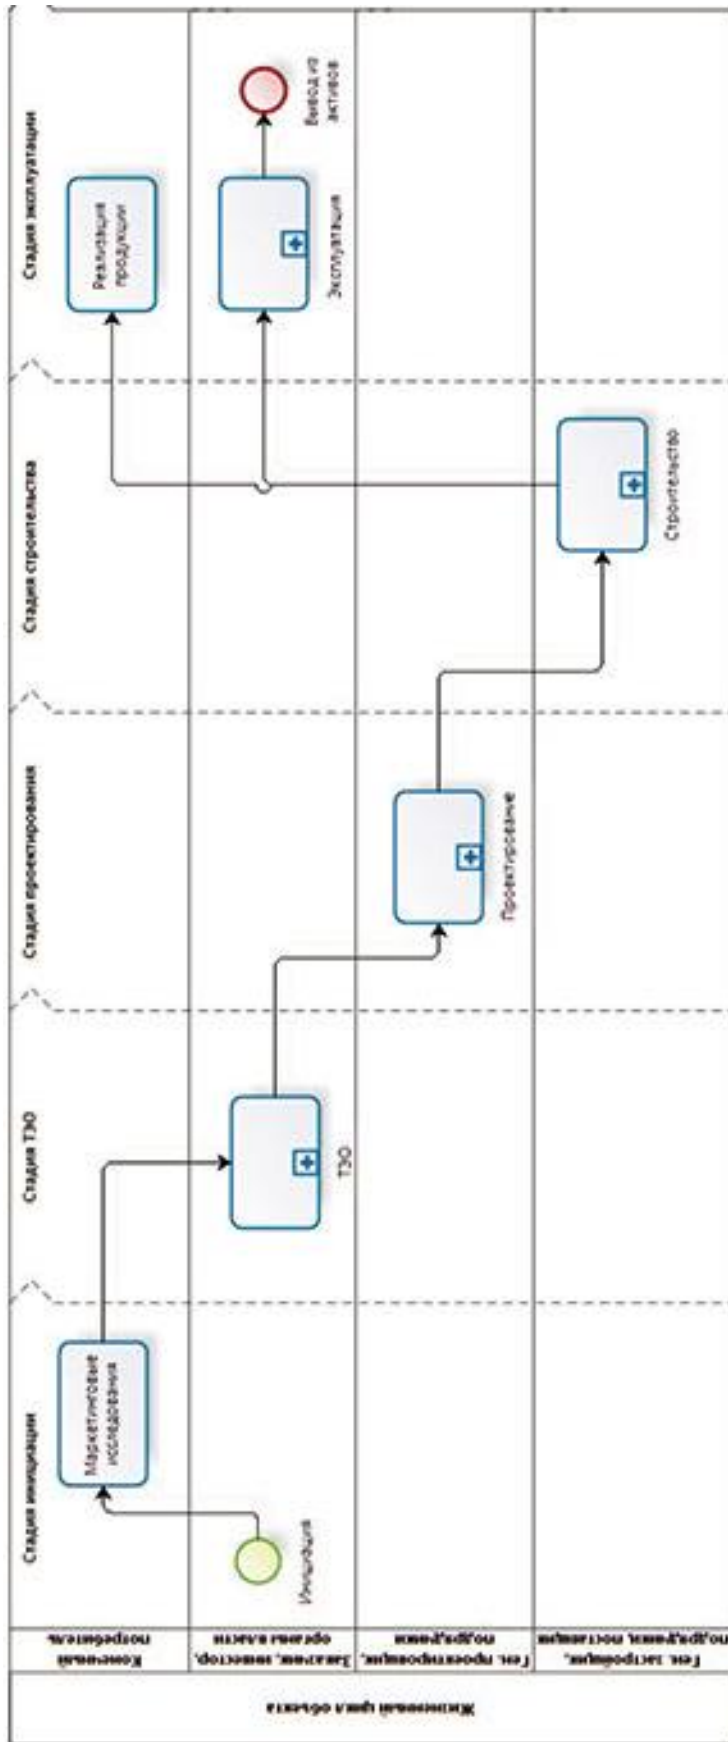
Жизненный цикл объекта

Конечный потребитель

Заказчик, инвестор, органы власти

Ген. проектировщик, подрядчики

Ген. застройщик, подрядчики, поставщики

Стадия инициации

Стадия ТЭО

Стадия проектирования

Стадия строительства

Стадия эксплуатации

Инициация

Маркетинговые исследования

ТЭО

Проектирование

Строительство

Реализация продукции

Эксплуатация

Вывод из активов